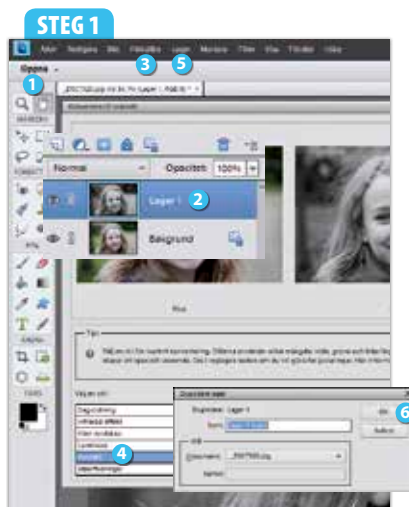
STEG 1

Öppna

1

3

5

Arkiv Redigera Bild Förbättra Lager Markera Filter Visa Fönster Hjälp

Normal

Opacitet: 100%

Lager 1

2

Bakgrund

Tips

Välj ett:

4

Duplicera lager

Duplicera: Lager 1

Som:

Mål

Dokument:

Namn:

OK

Avbryt

6